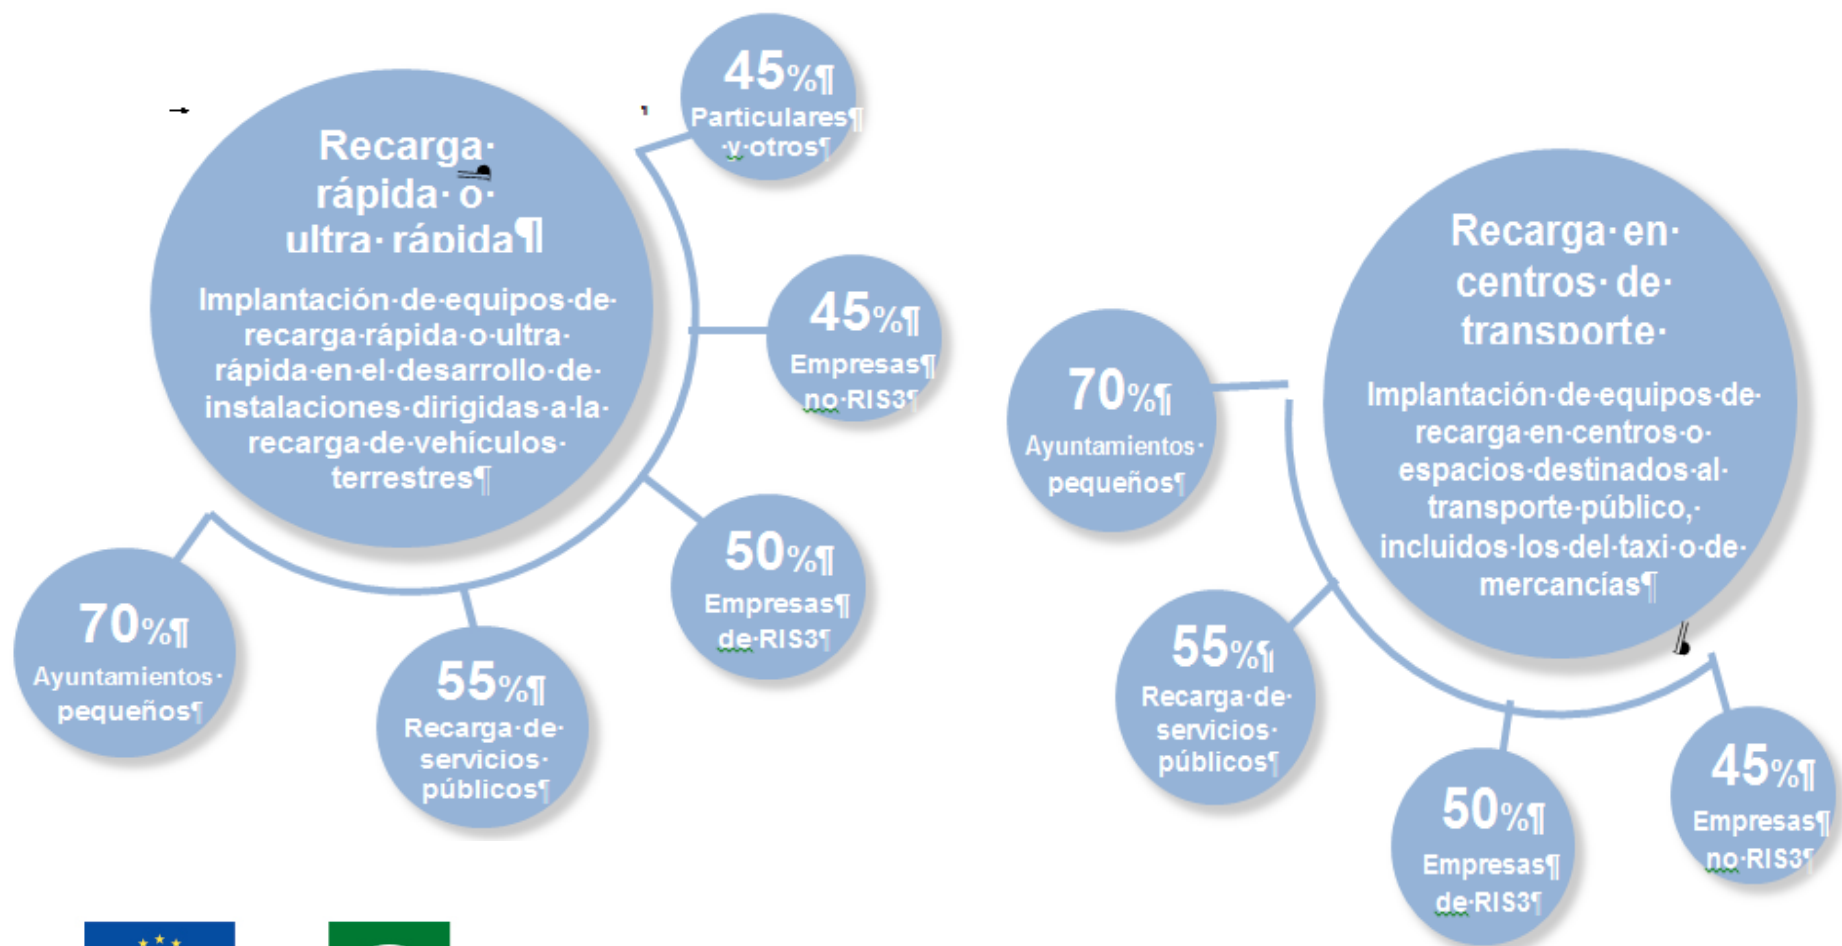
Recarga rápida o ultra rápida

Implantación de equipos de recarga rápida o ultra rápida en el desarrollo de instalaciones dirigidas a la recarga de vehículos terrestres

45%
Particulares y otros

45%
Empresas no RIS3

50%
Empresas de RIS3

55%
Recarga de servicios públicos

70%
Ayuntamientos pequeños

Recarga en centros de transporte

Implantación de equipos de recarga en centros o espacios destinados al transporte público, incluidos los del taxi o de mercancías

70%
Ayuntamientos pequeños

55%
Recarga de servicios públicos

50%
Empresas de RIS3

45%
Empresas no RIS3